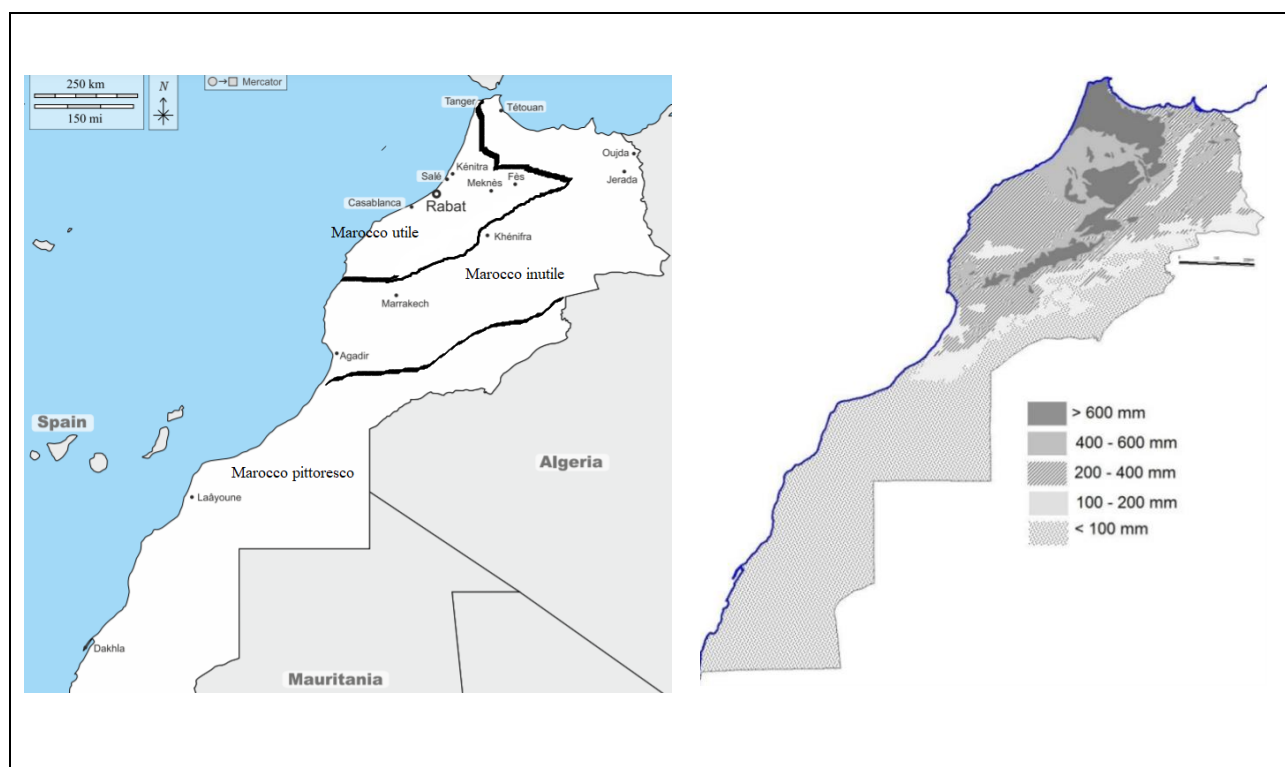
250 km
150 mi
N
Mercator
Tanger
Tétouan
Oujda
Jerada
Kénitra
Salé
Meknès
Fès
Casablanca
Rabat
Marocco utile
Khénifra
Marocco inutile
Marrakech
Agadir
Spain
Algeria
Marocco pittoresco
Laâyoune
Dakhla
Mauritania

> 600 mm
400 - 600 mm
200 - 400 mm
100 - 200 mm
< 100 mm